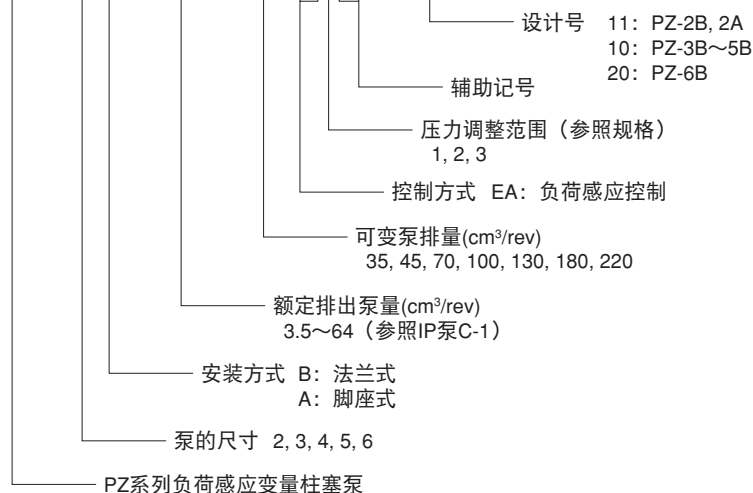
设计号 11：PZ-2B, 2A
10：PZ-3B～5B
20：PZ-6B

辅助记号

压力调整范围（参照规格）
1, 2, 3

控制方式 EA：负荷感应控制

可变泵排量(cm³/rev)
35, 45, 70, 100, 130, 180, 220

额定排出泵量(cm³/rev)
3.5～64（参照IP泵C-1）

安装方式 B：法兰式
A：脚座式

泵的尺寸 2, 3, 4, 5, 6

PZ系列负荷感应变量柱塞泵